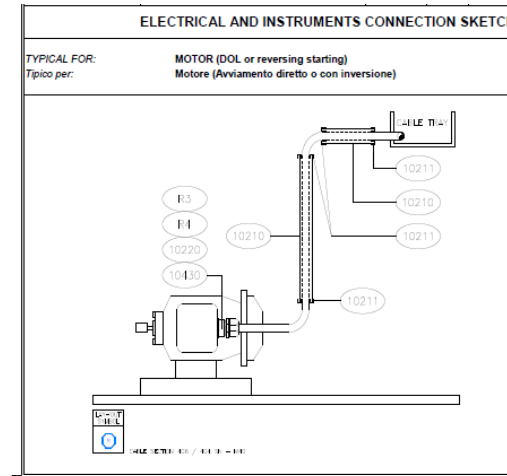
ELECTRICAL AND INSTRUMENTS CONNECTION SKETC

TYPICAL FOR:
Tipico per:

MOTOR (DOL or reversing starting)
Motore (Avviamento diretto o con inversione)

CABLE TRAY

10211

10210

10211

R3

R4

10220

10430

10210

10211

LAYOUT SYMBOL

CABLE SECTION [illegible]